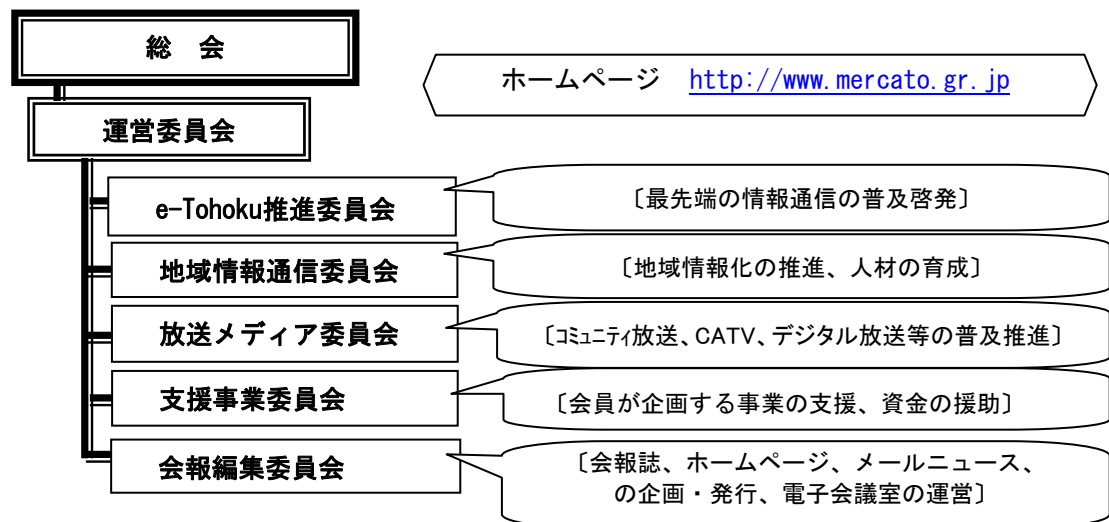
総　会

ホームページ　http://www.mercato.gr.jp

運営委員会

e-Tohoku推進委員会

〔最先端の情報通信の普及啓発〕

地域情報通信委員会

〔地域情報化の推進、人材の育成〕

放送メディア委員会

〔ｺﾐｭﾆﾃｨ放送、CATV、デジタル放送等の普及推進〕

支援事業委員会

〔会員が企画する事業の支援、資金の援助〕

会報編集委員会

〔会報誌、ホームページ、メールニュース、の企画・発行、電子会議室の運営〕